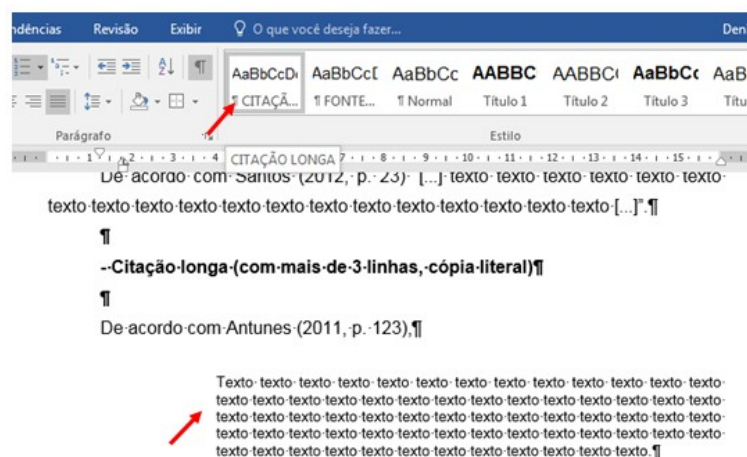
ndências Revisão Exibir O que você deseja fazer... Den

¶

AaBbCcDc
¶ CITAÇÃ...

AaBbCcI
¶ FONTE...

AaBbCc
¶ Normal

AABBC
Título 1

AABBC
Título 2

AaBbCc
Título 3

AaB
Títu

Parágrafo

Estilo

CITAÇÃO LONGA

De acordo com Santos (2012, p. 23) "[...] texto texto texto texto texto texto texto texto texto texto texto texto texto texto texto texto texto texto texto [...]".¶

¶

- Citação longa (com mais de 3 linhas, cópia literal)¶

¶

De acordo com Antunes (2011, p. 123),¶

Texto texto texto texto texto texto texto texto texto texto texto texto texto texto texto texto texto texto texto texto texto texto texto texto texto texto texto texto texto texto texto texto texto texto texto texto texto texto texto texto texto texto texto texto texto texto texto texto texto texto texto texto texto texto texto texto texto texto texto texto texto texto texto texto texto texto texto texto texto texto texto texto texto texto texto texto texto texto.¶